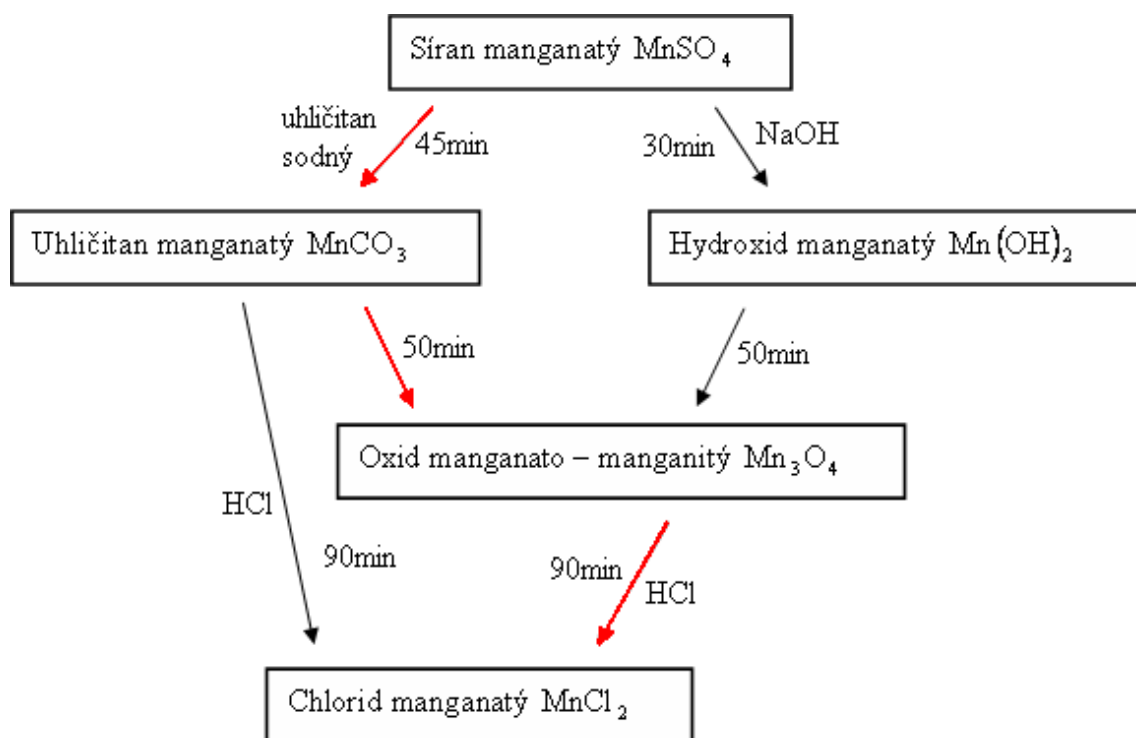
Síran manganatý $MnSO_4$

uhličitan sodný

45min

30min

NaOH

Uhličitan manganatý $MnCO_3$

Hydroxid manganatý $Mn(OH)_2$

50min

50min

Oxid manganato – manganitý $Mn_3O_4$

HCl

90min

90min

HCl

Chlorid manganatý $MnCl_2$